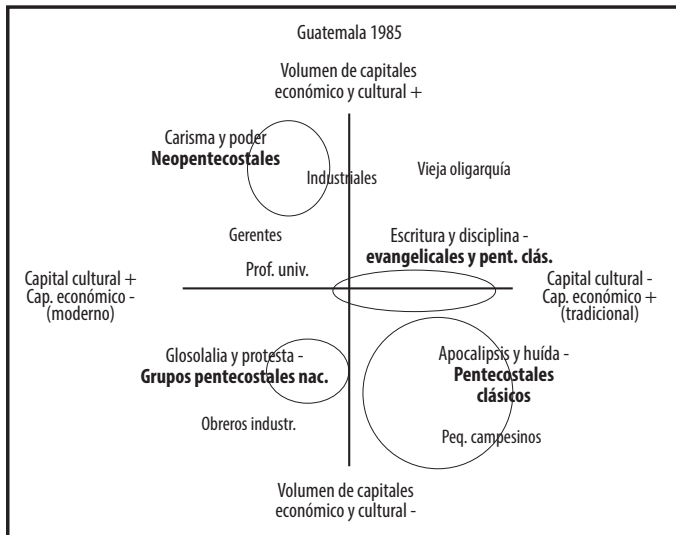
Guatemala 1985

Volumen de capitales económico y cultural +

Carisma y poder
**Neopentecostales**

Industriales

Vieja oligarquía

Gerentes

Escritura y disciplina -
**evangelicales y pent. clás.**

Prof. univ.

Capital cultural +
Cap. económico -
(moderno)

Capital cultural -
Cap. económico +
(tradicional)

Glosolalia y protesta -
**Grupos pentecostales nac.**

Apocalipsis y huída -
**Pentecostales clásicos**

Obreros industr.

Peq. campesinos

Volumen de capitales económico y cultural -